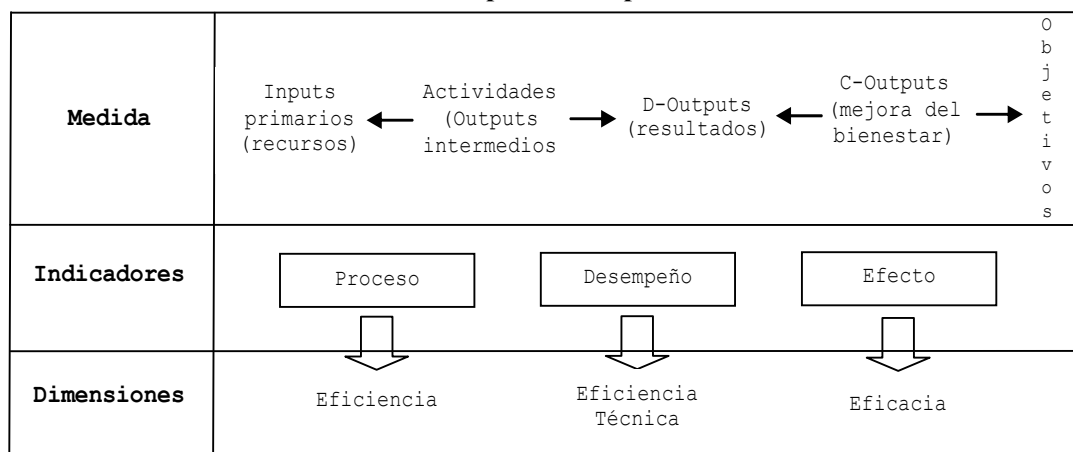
| Medida | Inputs primarios (recursos) ← Actividades (Outputs intermedios → D-Outputs (resultados) ← C-Outputs (mejora del bienestar) → Objetivos |
|---|---|
| Indicadores | Proceso · Desempeño · Efecto |
| Dimensiones | Eficiencia · Eficiencia Técnica · Eficacia |